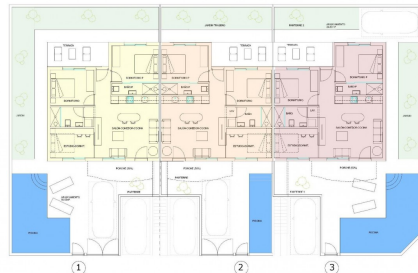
JARDIN TRASERO

TERRAZA

TERRAZA

DORMITORIO

DORMITORIO

DORMITORIO

BAÑO

BAÑO

BAÑO

SALON COMEDOR COCINA

SALON COMEDOR COCINA

SALON COMEDOR COCINA

PORCHE

PORCHE

PORCHE

PISCINA

PISCINA

1

2

3